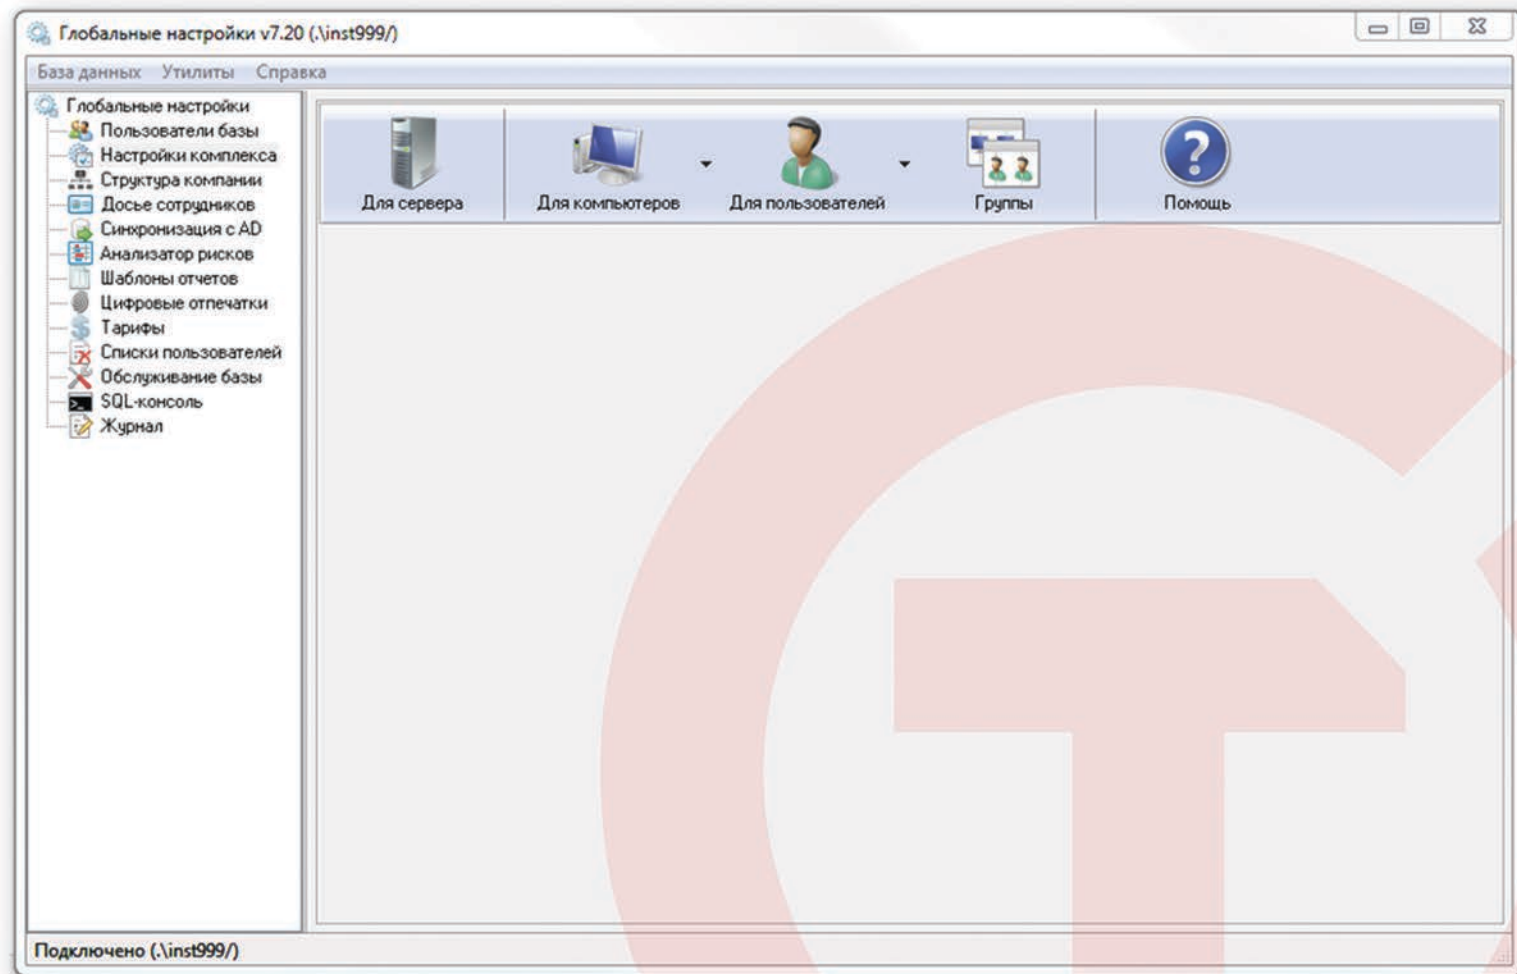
Глобальные настройки v7.20 (.\inst999/)

База данных Утилиты Справка

Глобальные настройки
Пользователи базы
Настройки комплекса
Структура компании
Досье сотрудников
Синхронизация с AD
Анализатор рисков
Шаблоны отчетов
Цифровые отпечатки
Тарифы
Списки пользователей
Обслуживание базы
SQL-консоль
Журнал

Для сервера
Для компьютеров
Для пользователей
Группы
Помощь

Подключено (.\inst999/)